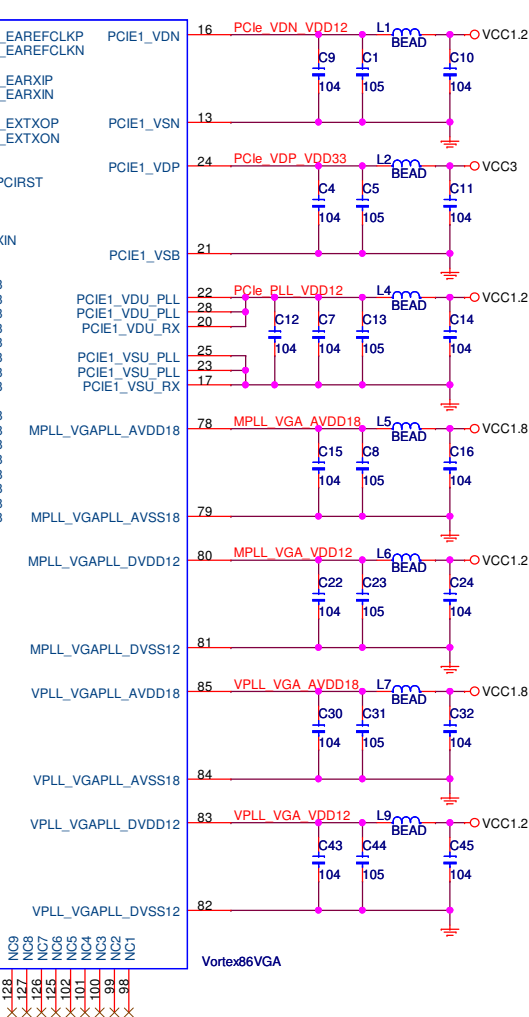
_EAREFCLKP
_EAREFCLKN
_EARXIP
_EARXIN
_EXTXOP
_EXTXON
PCIRST
XIN

PCIE1_VDN 16 PCIe_VDN_VDD12 L1 BEAD VCC1.2
C9 104 C1 105 C10 104
PCIE1_VSN 13

PCIE1_VDP 24 PCIe_VDP_VDD33 L2 BEAD VCC3
C4 104 C5 105 C11 104
PCIE1_VSB 21

PCIE1_VDU_PLL 22 PCIe_PLL_VDD12 L4 BEAD VCC1.2
PCIE1_VDU_PLL 28
PCIE1_VDU_RX 20
C12 104 C7 104 C13 105 C14 104
PCIE1_VSU_PLL 25
PCIE1_VSU_PLL 23
PCIE1_VSU_RX 17

MPLL_VGAPLL_AVDD18 78 MPLL_VGA_AVDD18 L5 BEAD VCC1.8
C15 104 C8 105 C16 104
MPLL_VGAPLL_AVSS18 79

MPLL_VGAPLL_DVDD12 80 MPLL_VGA_VDD12 L6 BEAD VCC1.2
C22 104 C23 105 C24 104
MPLL_VGAPLL_DVSS12 81

VPLL_VGAPLL_AVDD18 85 VPLL_VGA_AVDD18 L7 BEAD VCC1.8
C30 104 C31 105 C32 104
VPLL_VGAPLL_AVSS18 84

VPLL_VGAPLL_DVDD12 83 VPLL_VGA_VDD12 L9 BEAD VCC1.2
C43 104 C44 105 C45 104
VPLL_VGAPLL_DVSS12 82

NC9 NC8 NC7 NC6 NC5 NC4 NC3 NC2 NC1
128 127 126 125 102 101 100 99 98

Vortex86VGA